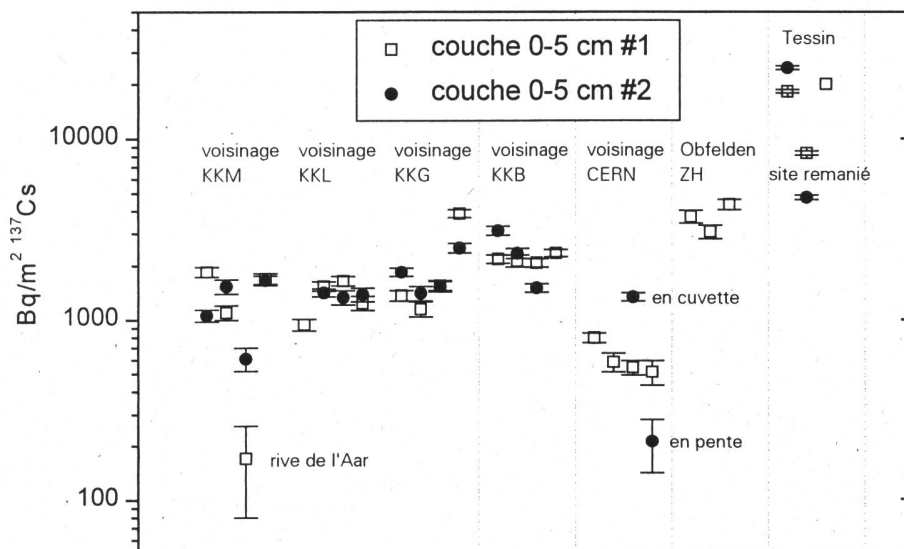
couche 0-5 cm #1
couche 0-5 cm #2

Tessin

10000

voisinage KKM
voisinage KKL
voisinage KKG
voisinage KKB
voisinage CERN
Obfelden ZH
site remanié

$Bq/m^2$ $^{137}Cs$

1000

en cuvette

rive de l'Aar

en pente

100